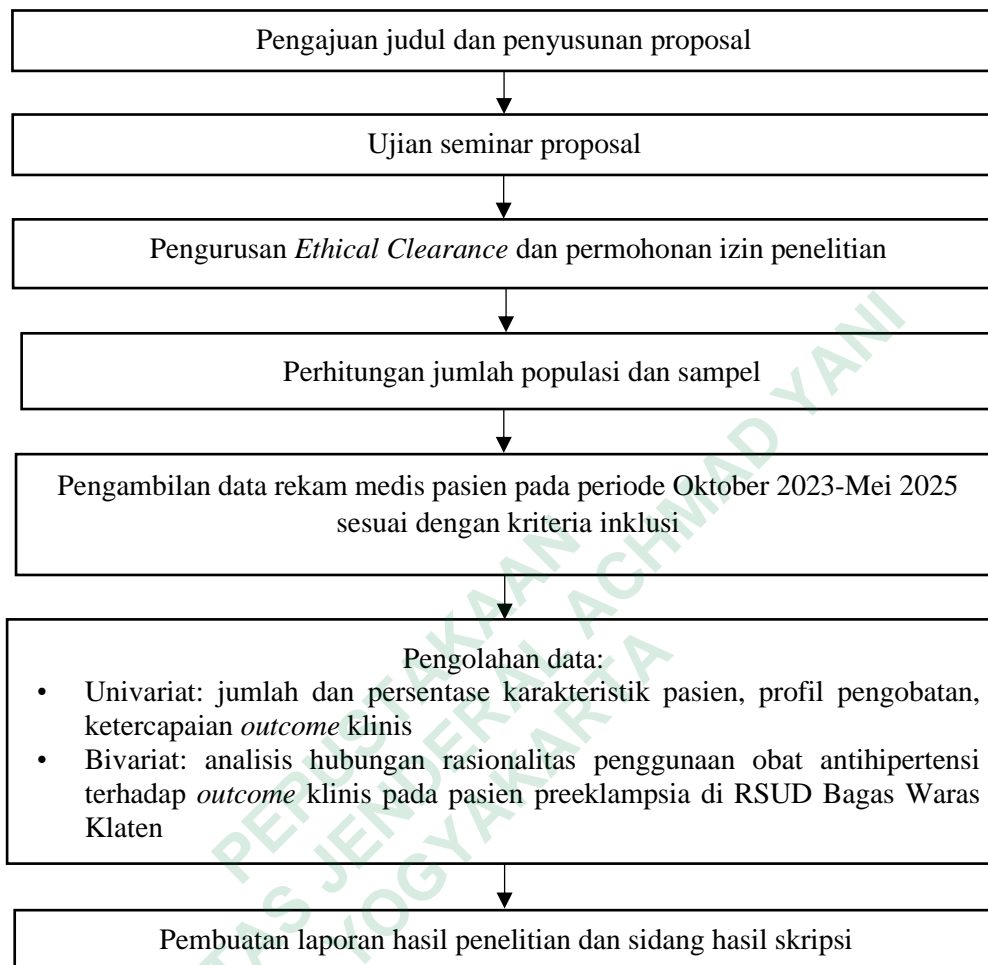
Pengajuan judul dan penyusunan proposal

Ujian seminar proposal

Pengurusan *Ethical Clearance* dan permohonan izin penelitian

Perhitungan jumlah populasi dan sampel

Pengambilan data rekam medis pasien pada periode Oktober 2023-Mei 2025 sesuai dengan kriteria inklusi

Pengolahan data:
• Univariat: jumlah dan persentase karakteristik pasien, profil pengobatan, ketercapaian *outcome* klinis
• Bivariat: analisis hubungan rasionalitas penggunaan obat antihipertensi terhadap *outcome* klinis pada pasien preeklampsia di RSUD Bagas Waras Klaten

Pembuatan laporan hasil penelitian dan sidang hasil skripsi

PERPUSTAKAAN
UNIVERSITAS JENDERAL ACHMAD YANI
YOGYAKARTA